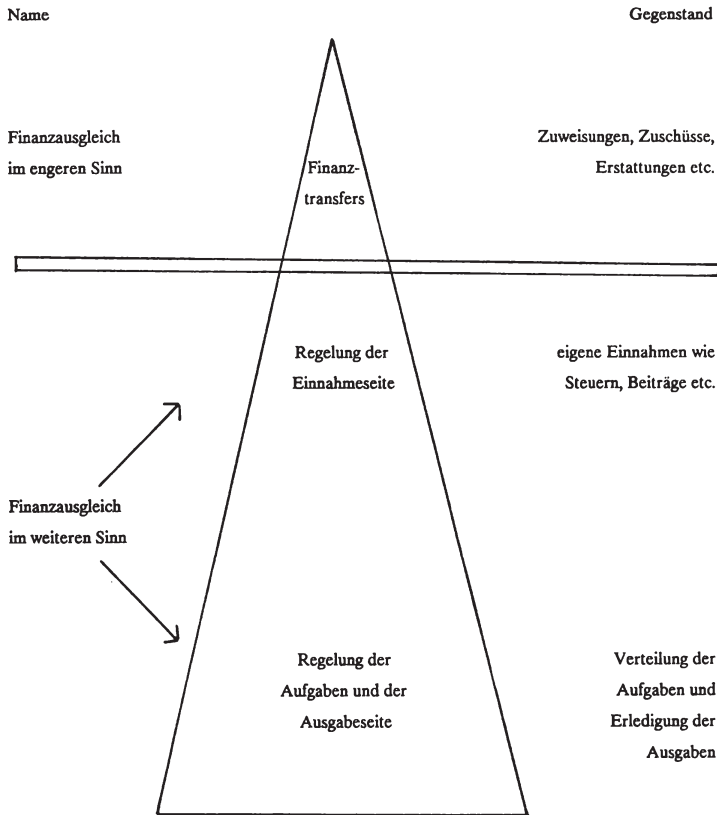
Name

Gegenstand

Finanzausgleich im engeren Sinn

Finanztransfers

Zuweisungen, Zuschüsse, Erstattungen etc.

Regelung der Einnahmeseite

eigene Einnahmen wie Steuern, Beiträge etc.

Finanzausgleich im weiteren Sinn

Regelung der Aufgaben und der Ausgabeseite

Verteilung der Aufgaben und Erledigung der Ausgaben